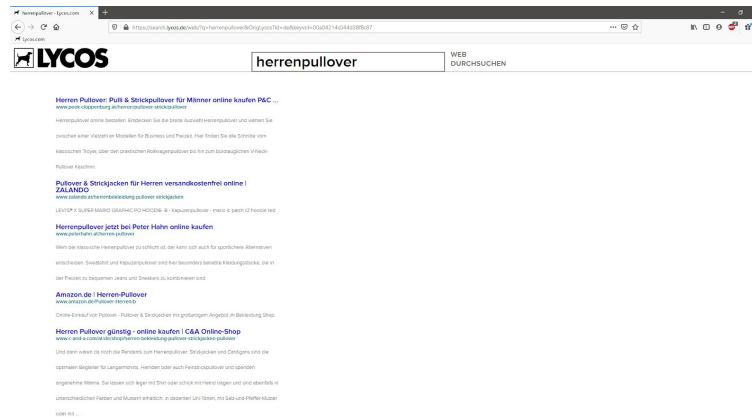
herrenpullover - lycos.com

https://search.lycos.de/web/?q=herrenpullover&OrigLycosTld=de&keyvol=00a04214d44d38f8b87

Lycos.com

LYCOS

herrenpullover

WEB DURCHSUCHEN

Herren Pullover: Pulli & Strickpullover für Männer online kaufen P&C ...
www.peek-cloppenburg.at/herren/pullover-strickjacken

Herrenpullover online bestellen: Entdecken Sie die breite Auswahl Herrenpullover und wählen Sie zwischen einer Vielzahl an Modellen für Business und Freizeit. Hier finden Sie alle Schnitte vom klassischen Troyer, über den praktischen Rollkragenpullover bis hin zum durchsichtigen V-Neck-Pullover Kaschmir.

Pullover & Strickjacken für Herren versandkostenfrei online | ZALANDO
www.zalando.at/herrenbekleidung-pullover-strickjacken

LEVI'S® X SUPER MARIO GRAPHIC PO HOODIE- B - Kapuzenpullover - mario b patch t2 hoodie red

Herrenpullover jetzt bei Peter Hahn online kaufen
www.peterhahn.at/herren-pullover

Wenn der klassische Herrenpullover zu schlicht ist, der kann sich auch für sportlichere Alternativen entscheiden. Sweatshirt und Kapuzenpullover sind hier besonders beliebte Kleidungsstücke, die in der Freizeit zu bequemen Jeans und Sneakers zu kombinieren sind.

Amazon.de | Herren-Pullover
www.amazon.de/Pullover-Herren/b

Online-Einkauf von Pullover - Pullover & Strickjacken mit großartigem Angebot im Bekleidung Shop.

Herren Pullover günstig - online kaufen | C&A Online-Shop
www.c-and-a.com/at/de/shop/herren-bekleidung-pullover-strickjacken-pullover

Und dann wären da noch die Pendants zum Herrenpullover: Strickjacken und Cardigans sind die optimalen Begleiter für Langarmshirts, Hemden oder auch Feinstrickpullover und spenden angenehme Wärme. Sie lassen sich leger mit Shirt oder schick mit Hemd tragen und sind ebenfalls in unterschiedlichen Farben und Mustern erhältlich: in dezentem Uni-Tönen, mit Salz-und-Pfeffer-Muster oder mit ...